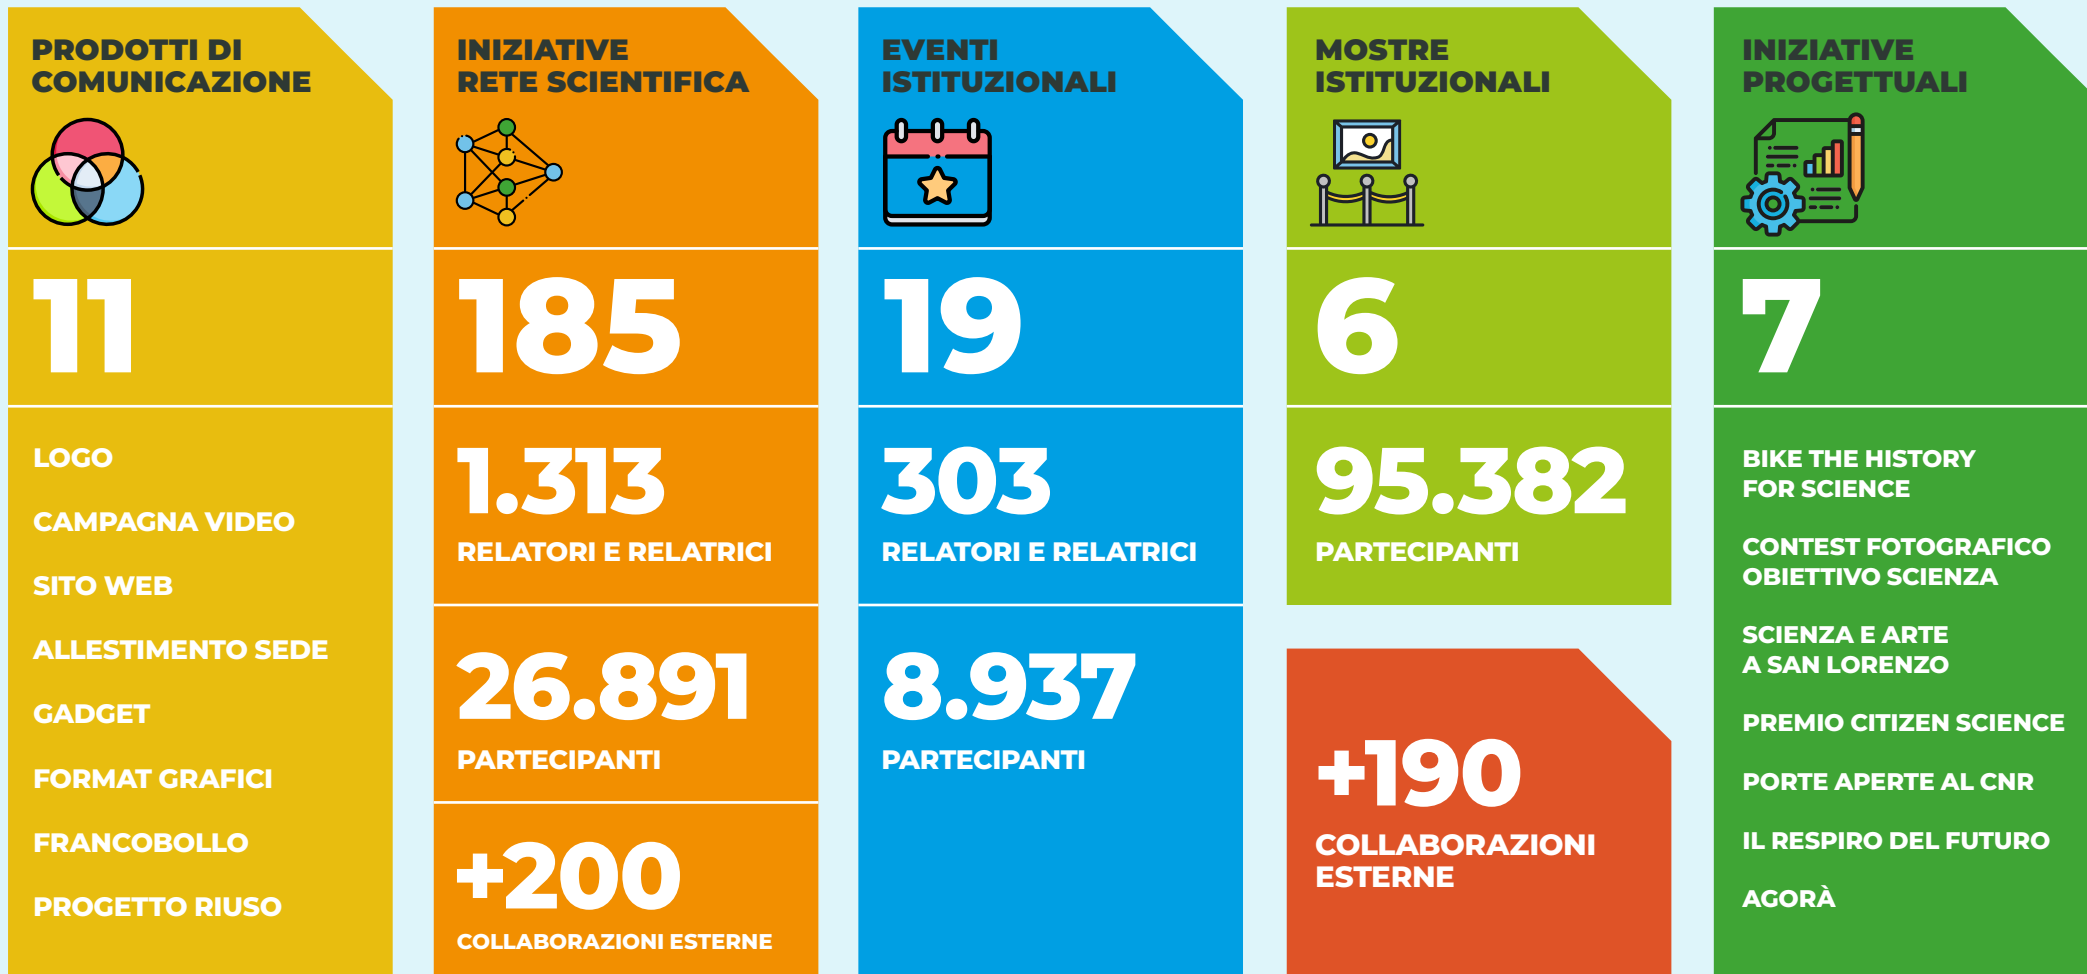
PRODOTTI DI COMUNICAZIONE

11

LOGO

CAMPAGNA VIDEO

SITO WEB

ALLESTIMENTO SEDE

GADGET

FORMAT GRAFICI

FRANCOBOLLO

PROGETTO RIUSO

INIZIATIVE RETE SCIENTIFICA

185

1.313
RELATORI E RELATRICI

26.891
PARTECIPANTI

+200
COLLABORAZIONI ESTERNE

EVENTI ISTITUZIONALI

19

303
RELATORI E RELATRICI

8.937
PARTECIPANTI

MOSTRE ISTITUZIONALI

6

95.382
PARTECIPANTI

+190
COLLABORAZIONI ESTERNE

INIZIATIVE PROGETTUALI

7

BIKE THE HISTORY FOR SCIENCE

CONTEST FOTOGRAFICO OBIETTIVO SCIENZA

SCIENZA E ARTE A SAN LORENZO

PREMIO CITIZEN SCIENCE

PORTE APERTE AL CNR

IL RESPIRO DEL FUTURO

AGORÀ